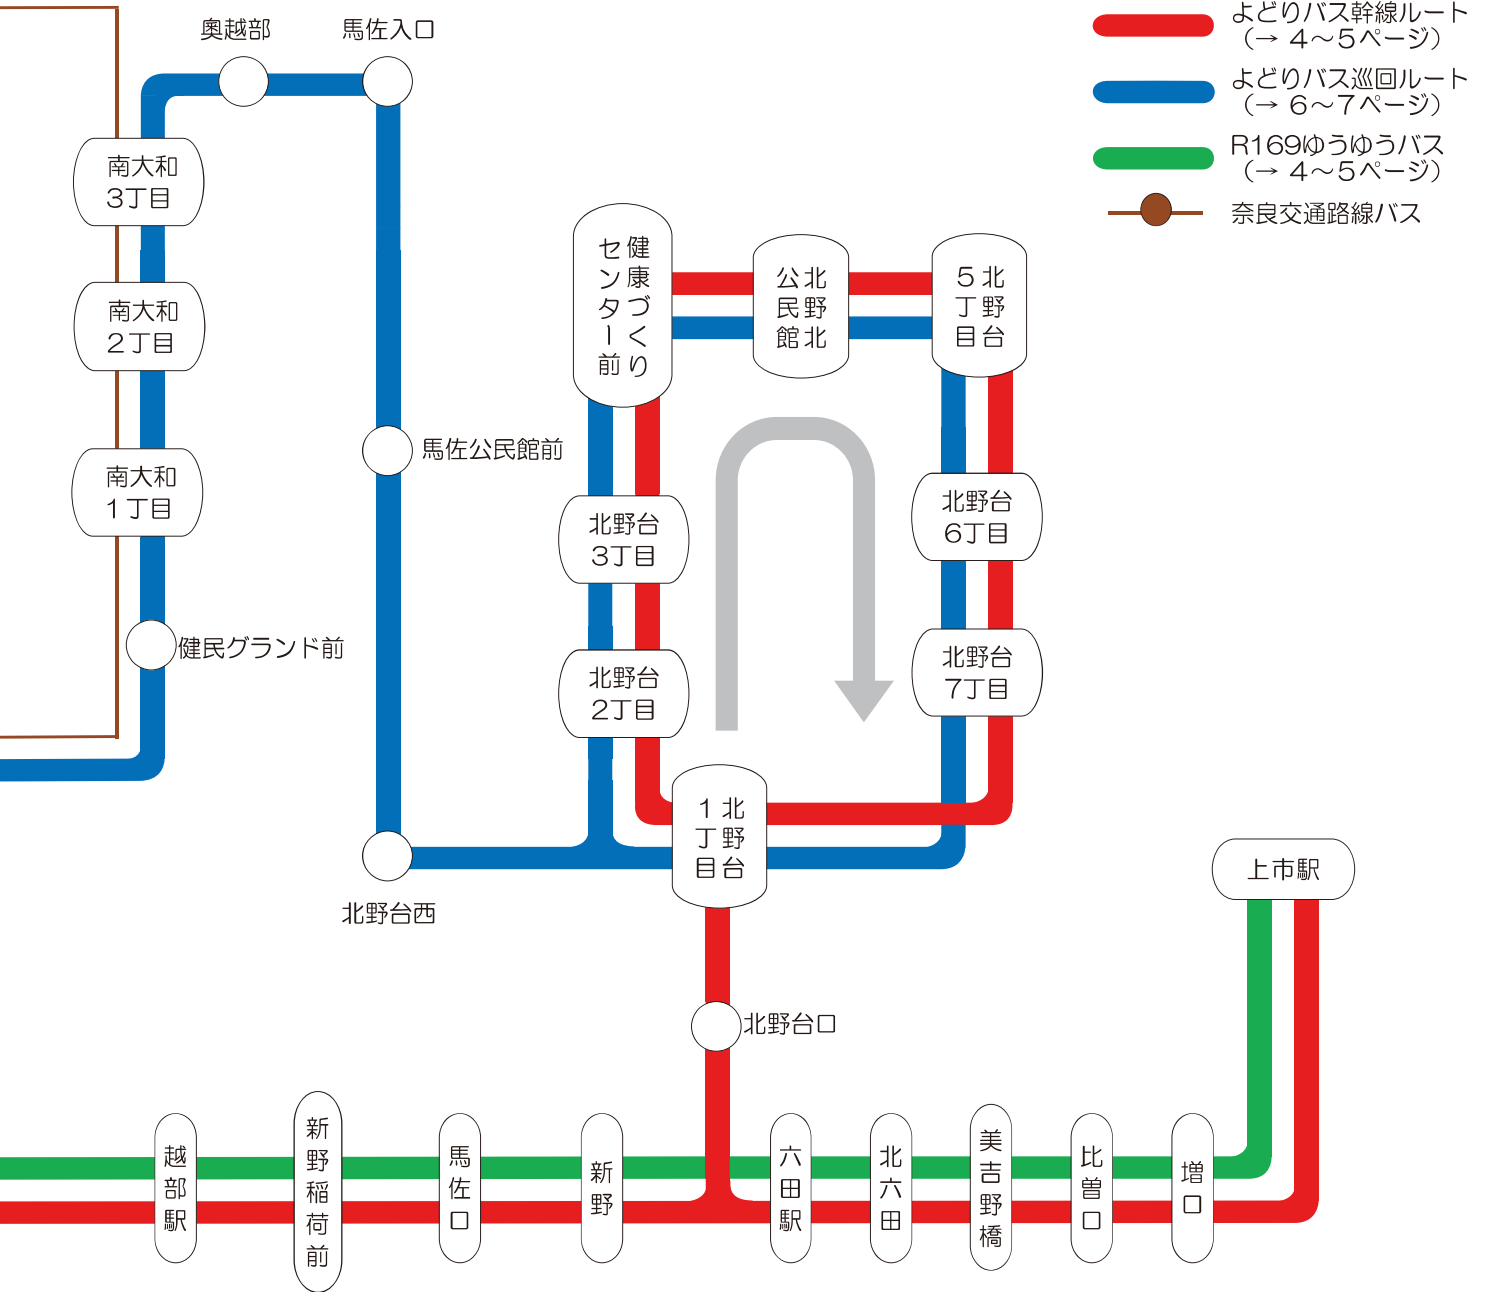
よどりバス幹線ルート
(→ 4～5ページ)
よどりバス巡回ルート
(→ 6～7ページ)
R169ゆうゆうバス
(→ 4～5ページ)
奈良交通路線バス

奥越部
馬佐入口
南大和
3丁目
南大和
2丁目
南大和
1丁目
健民グランド前
馬佐公民館前
北野台西
健康づくりセンター前
公民館北野北
北野台5丁目
北野台3丁目
北野台2丁目
北野台6丁目
北野台7丁目
北野台1丁目
北野台口
上市駅
越部駅
新野稲荷前
馬佐口
新野
六田駅
北六田
美吉野橋
比曽口
増口